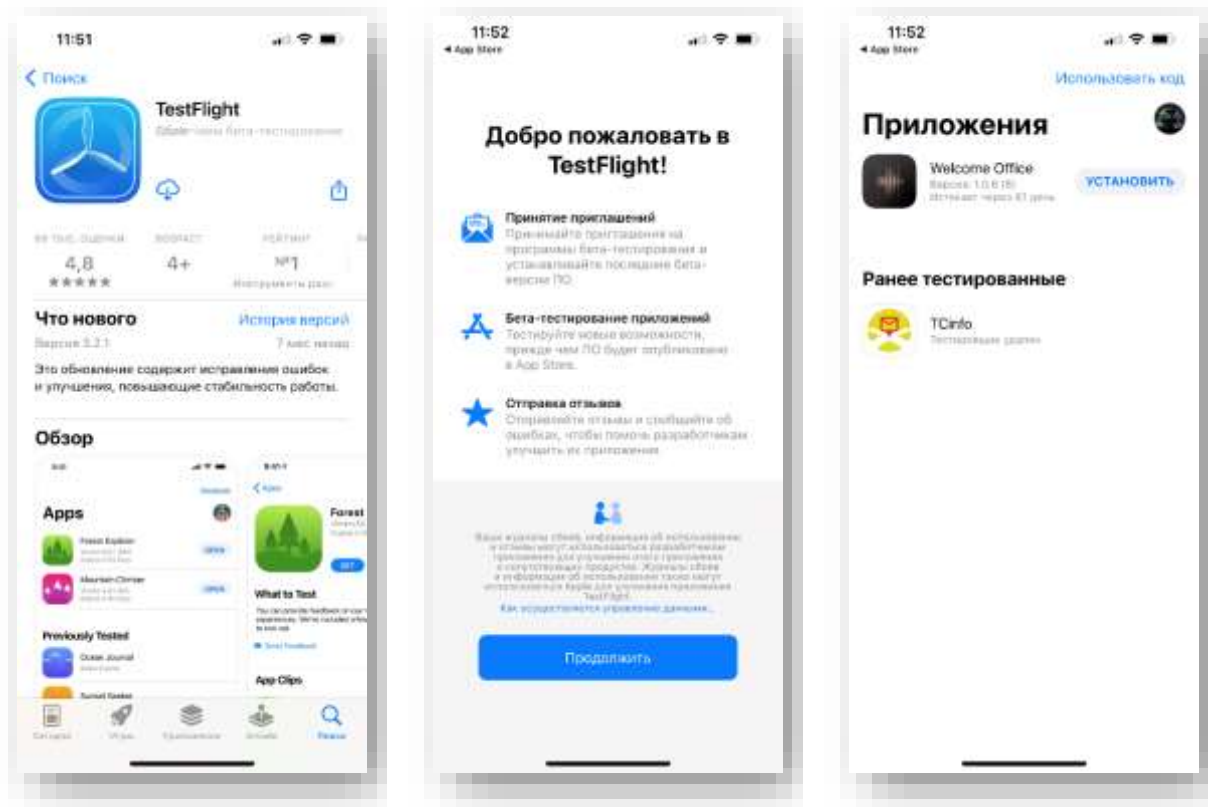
11:51

< Поиск

TestFlight

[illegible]

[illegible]
4,8
★★★★★

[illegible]
4+

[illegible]
№1
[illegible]

Что нового
История версий
Версия 3.2.1
7 мес назад

Это обновление содержит исправления ошибок и улучшения, повышающие стабильность работы.

Обзор

Apps

Forest Explorer
OPEN

Mountain Climber
OPEN

Previously Tested

Ocean Journal

Sunset Seeker

< Apps

Forest

GET

What to Test

You can provide feedback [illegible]

Send Feedback

App Clips

Сегодня
Игры
Приложения
Arcade
Поиск

11:52
◂ App Store

Добро пожаловать в TestFlight!

Принятие приглашений
Принимайте приглашения на программы бета-тестирования и устанавливайте последние бета-версии ПО.

Бета-тестирование приложений
Тестируйте новые возможности, прежде чем ПО будет опубликовано в App Store.

Отправка отзывов
Отправляйте отзывы и сообщайте об ошибках, чтобы помочь разработчикам улучшить их приложения.

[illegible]
Как осуществляется управление данными...

Продолжить

11:52
◂ App Store

Использовать код

Приложения

Welcome Office
Версия: 1.0.6 (8)
Истекает через 61 день
УСТАНОВИТЬ

Ранее тестированные

TCinfo
Тестирование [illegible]